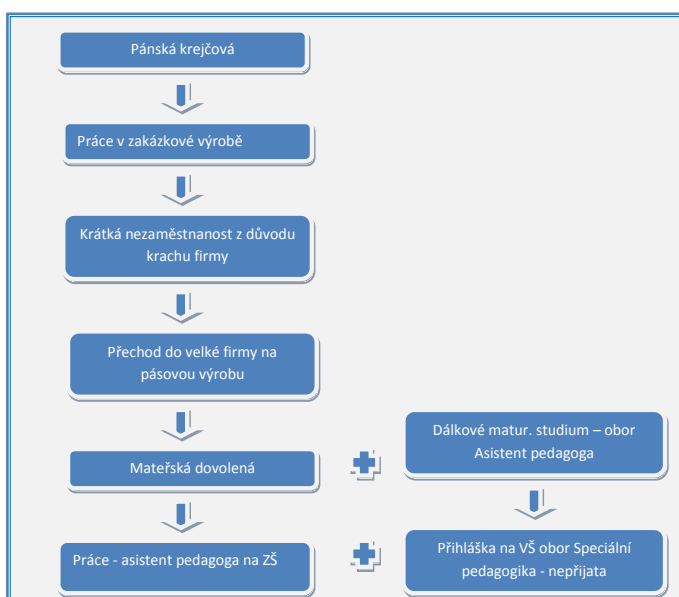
Pánská krejčová

Práce v zakázkové výrobě

Krátká nezaměstnanost z důvodu krachu firmy

Přechod do velké firmy na pásovou výrobu

Mateřská dovolená

Dálkové matur. studium – obor Asistent pedagoga

Práce - asistent pedagoga na ZŠ

Přihláška na VŠ obor Speciální pedagogika - nepřijata